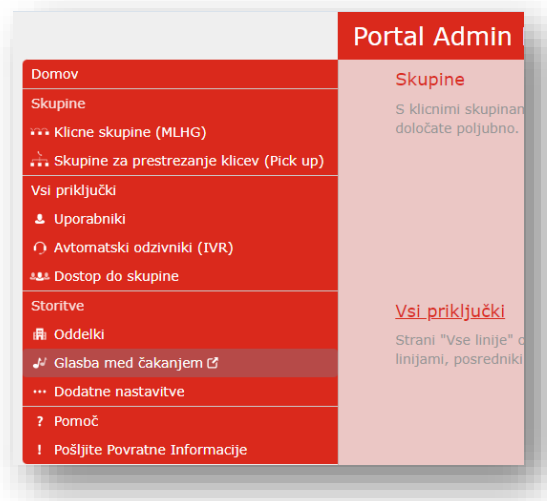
Portal Admin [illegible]

Domov

Skupine

Klicne skupine (MLHG)

Skupine za prestrezanje klicev (Pick up)

Vsi priključki

Uporabniki

Avtomatski odzivniki (IVR)

Dostop do skupine

Storitve

Oddelki

Glasba med čakanjem

Dodatne nastavitve

? Pomoč

! Pošljite Povratne Informacije

Skupine

S klicnimi skupinam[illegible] določate poljubno.

Vsi priključki

Strani "Vse linije" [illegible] linijami, posredniki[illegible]